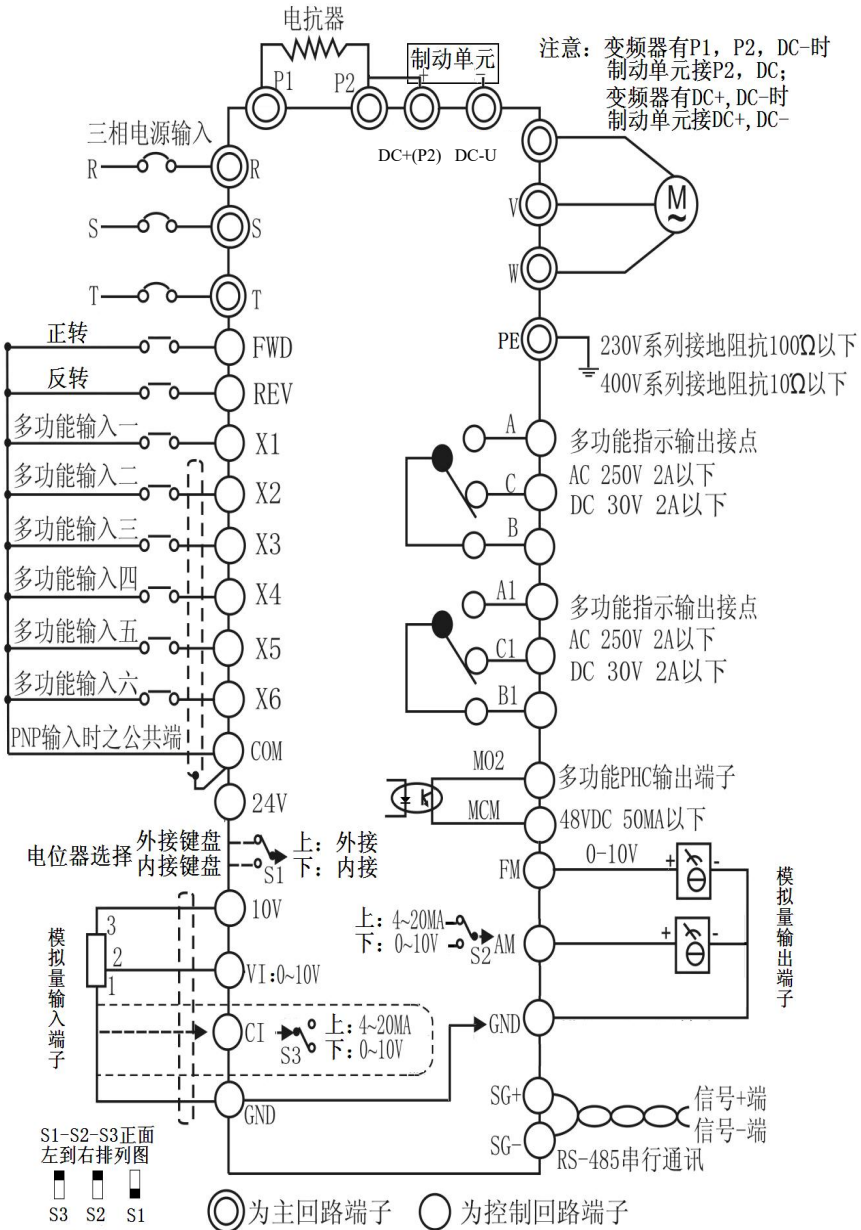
电抗器

P1 P2

制动单元

+ -

注意：变频器有P1，P2，DC-时
制动单元接P2，DC；
变频器有DC+，DC-时
制动单元接DC+，DC-

DC+(P2) DC-U

三相电源输入

R R

S S

T T

V

W

M
~

正转 FWD

反转 REV

多功能输入一 X1

多功能输入二 X2

多功能输入三 X3

多功能输入四 X4

多功能输入五 X5

多功能输入六 X6

PNP输入时之公共端 COM

24V

PE

230V系列接地阻抗100Ω以下
400V系列接地阻抗10Ω以下

A
C
B

多功能指示输出接点
AC 250V 2A以下
DC 30V 2A以下

A1
C1
B1

多功能指示输出接点
AC 250V 2A以下
DC 30V 2A以下

MO2
MCM

多功能PHC输出端子
48VDC 50MA以下

电位器选择 外接键盘 内接键盘 S1 上：外接 下：内接

FM 0-10V

+ -

模拟量输出端子

10V

3
2
1

模拟量输入端子

VI:0~10V

上：4~20MA
下：0~10V
S2 AM

+ -

CI

S3 上：4~20MA 下：0~10V

GND

GND

SG+
SG-

信号+端
信号-端

RS-485串行通讯

S1-S2-S3正面
左到右排列图

S3 S2 S1

为主回路端子 为控制回路端子